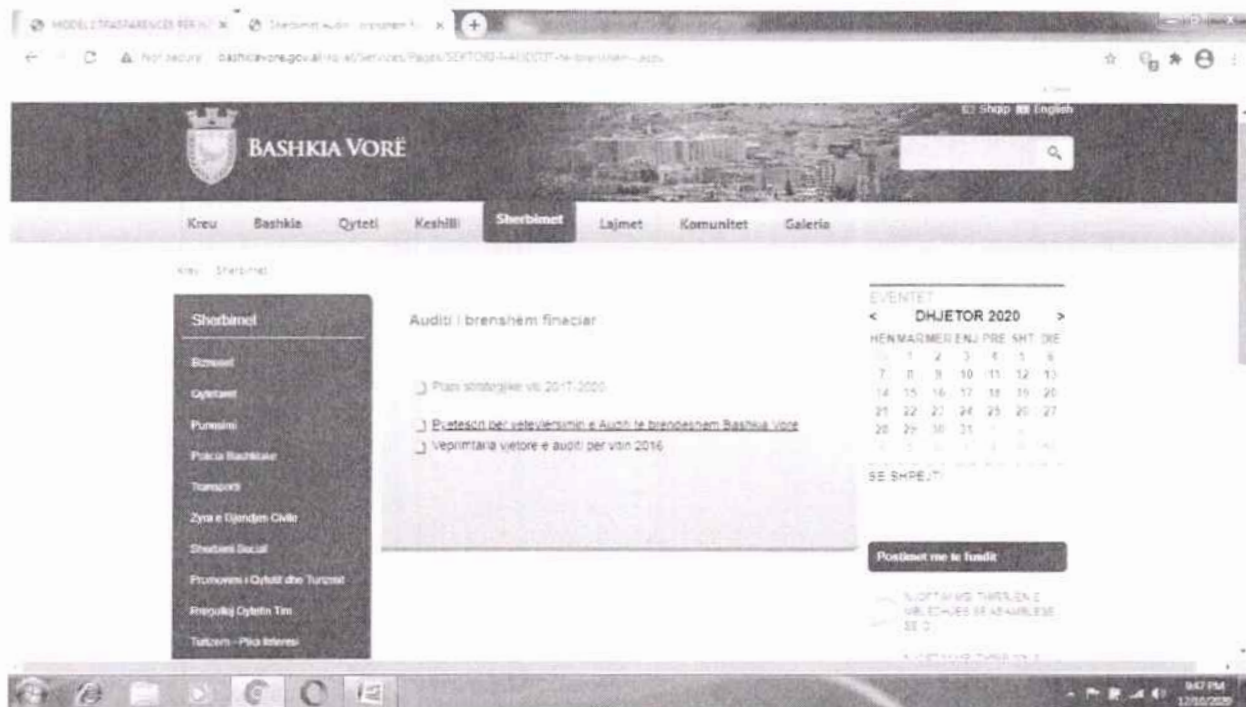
MODELI I TRASPARENCES PER... × Sherbimet Auditi i brenshem fi... ×

Not secure | bashkiavore.gov.al/sq-al/Services/Pages/SEKTORI-I-AUDITIT-te-brenshem.aspx

Shqip English

BASHKIA VORË

Kreu Bashkia Qyteti Keshilli Sherbimet Lajmet Komunitet Galeria

Kreu Sherbimet

Sherbimet

Biznesi

Qytetaret

Punesimi

Policia Bashkiake

Transporti

Zyra e Gjendjes Civile

Sherbimi Social

Promovimi i Qytetit dhe Turizmit

Rregulloj Qytetin Tim

Turizem - Pika Interesi

Auditi i brenshëm finaciar

Plani strategjike vit 2017-2020

Pyetesor per vetevleresimin e Auditi te brendeshem Bashkia Vore

Veprimtaria vjetore e auditi per vitin 2016

EVENTET

< DHJETOR 2020 >

| HEN | MAR | MER | ENJ | PRE | SHT | DIE |
|---|---|---|---|---|---|---|
| 30 | 1 | 2 | 3 | 4 | 5 | 6 |
| 7 | 8 | 9 | 10 | 11 | 12 | 13 |
| 14 | 15 | 16 | 17 | 18 | 19 | 20 |
| 21 | 22 | 23 | 24 | 25 | 26 | 27 |
| 28 | 29 | 30 | 31 | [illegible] | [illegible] | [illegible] |

SE SHPEJTI

Postimet me te fundit

NJOFTIM MBI THIRRJEN E MBLEDHJES SE ASAMBLESE SE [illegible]

9:47 PM 12/10/2020